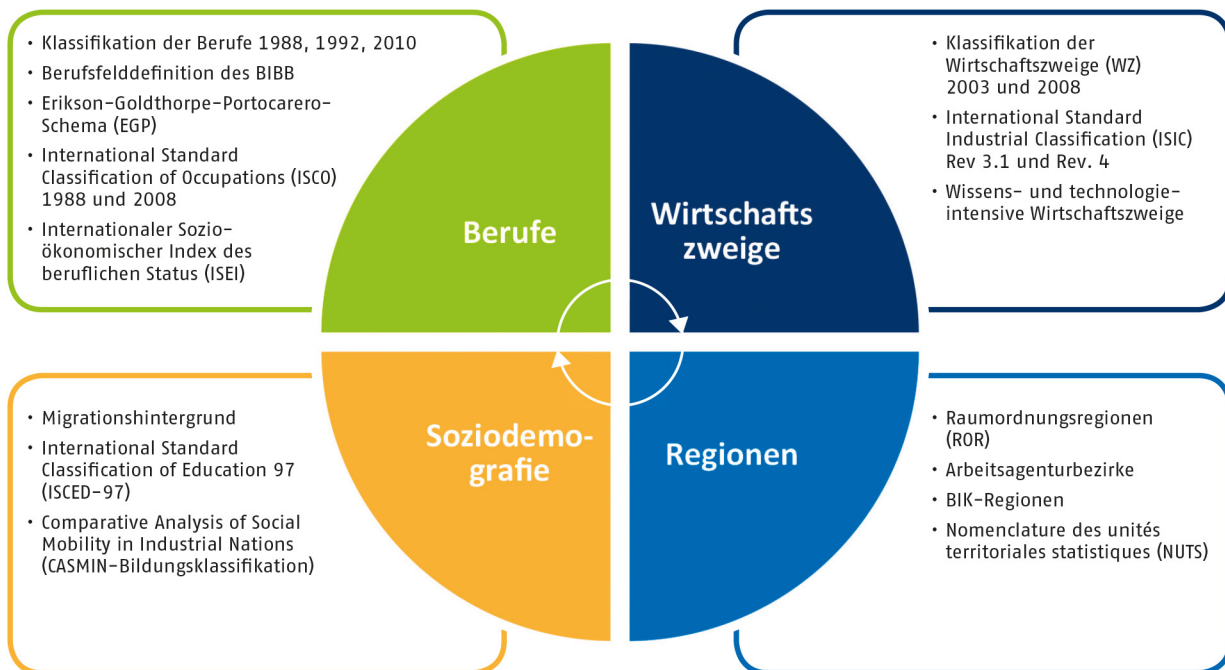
- Klassifikation der Berufe 1988, 1992, 2010
- Berufsfelddefinition des BIBB
- Erikson-Goldthorpe-Portocarero-Schema (EGP)
- International Standard Classification of Occupations (ISCO) 1988 und 2008
- Internationaler Sozio-ökonomischer Index des beruflichen Status (ISEI)

Berufe

Wirtschafts zweige

- Klassifikation der Wirtschaftszweige (WZ) 2003 und 2008
- International Standard Industrial Classification (ISIC) Rev 3.1 und Rev. 4
- Wissens- und technologie-intensive Wirtschaftszweige

- Migrationshintergrund
- International Standard Classification of Education 97 (ISCED-97)
- Comparative Analysis of Social Mobility in Industrial Nations (CASMIN-Bildungsklassifikation)

Soziodemografie

Regionen

- Raumordnungsregionen (ROR)
- Arbeitsagenturbezirke
- BIK-Regionen
- Nomenclature des unités territoriales statistiques (NUTS)